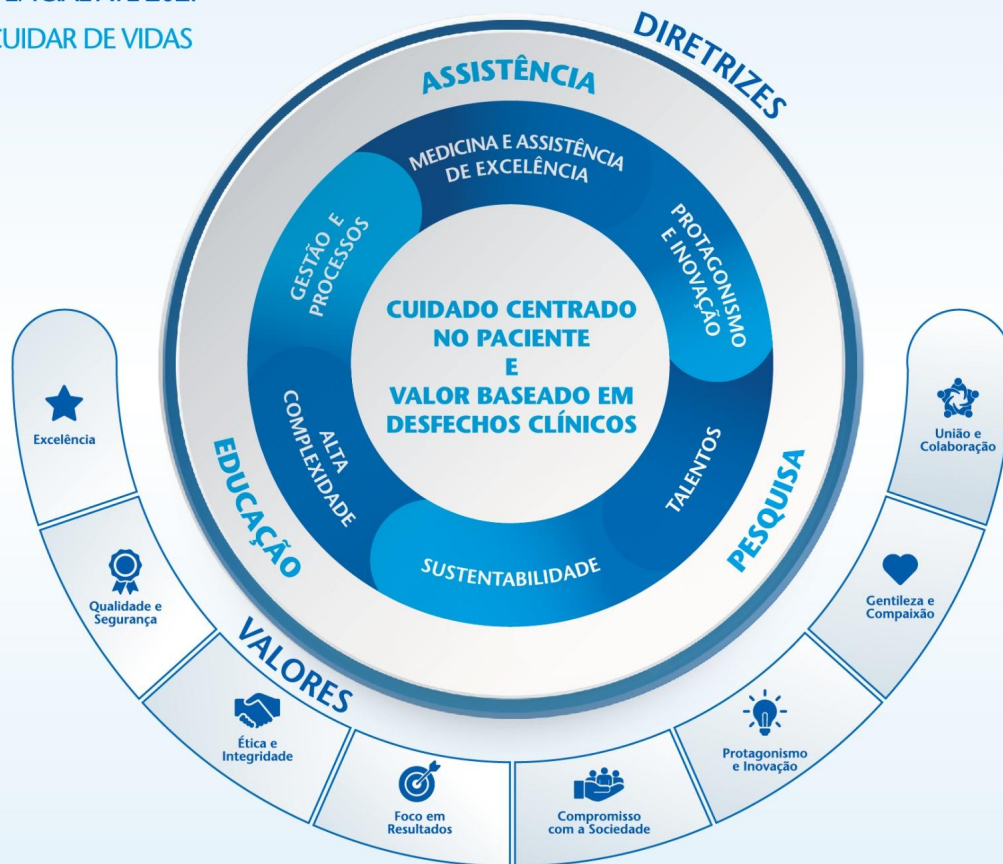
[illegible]
CUIDAR DE VIDAS

DIRETRIZES

ASSISTÊNCIA

MEDICINA E ASSISTÊNCIA DE EXCELÊNCIA

PROTAGONISMO E INOVAÇÃO

TALENTOS

SUSTENTABILIDADE

ALTA COMPLEXIDADE

GESTÃO E PROCESSOS

CUIDADO CENTRADO NO PACIENTE E VALOR BASEADO EM DESFECHOS CLÍNICOS

EDUCAÇÃO

PESQUISA

VALORES

Excelência

Qualidade e Segurança

Ética e Integridade

Foco em Resultados

Compromisso com a Sociedade

Protagonismo e Inovação

Gentileza e Compaixão

União e Colaboração